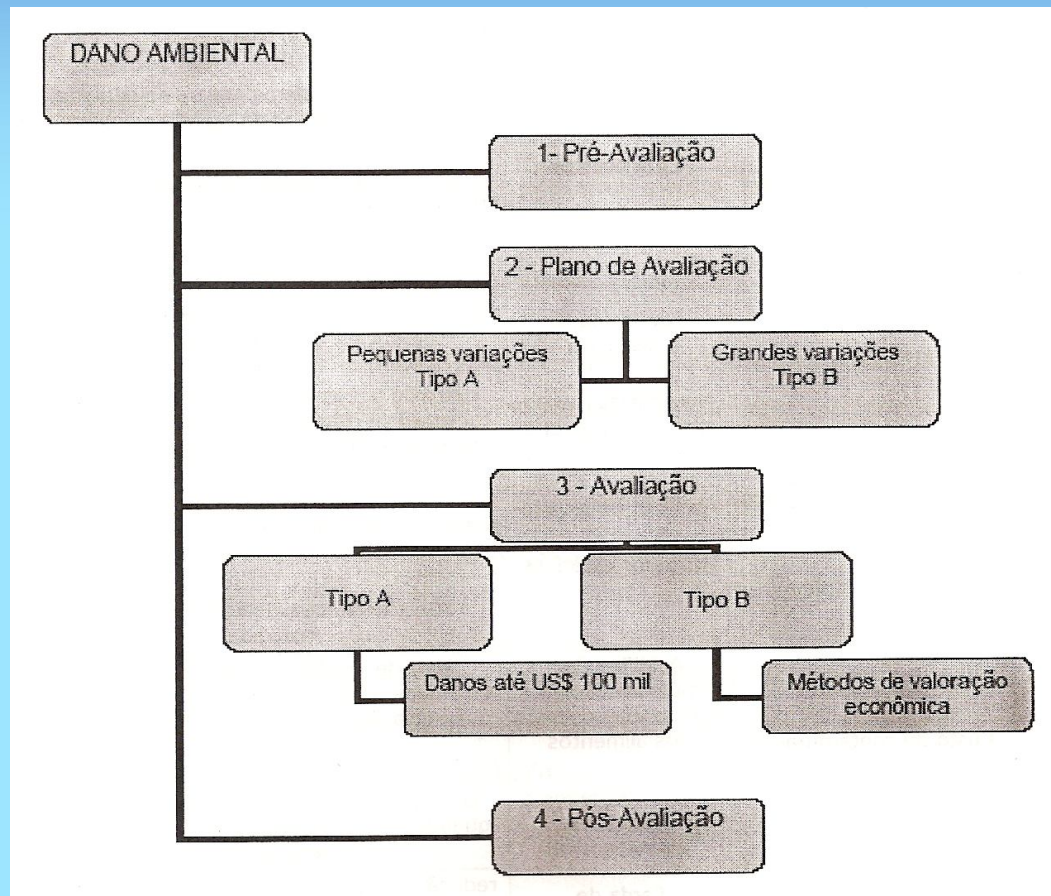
DANO AMBIENTAL

1- Pré-Avaliação

2 - Plano de Avaliação

Pequenas variações
Tipo A

Grandes variações
Tipo B

3 - Avaliação

Tipo A

Tipo B

Danos até US$ 100 mil

Métodos de valoração econômica

4 - Pós-Avaliação